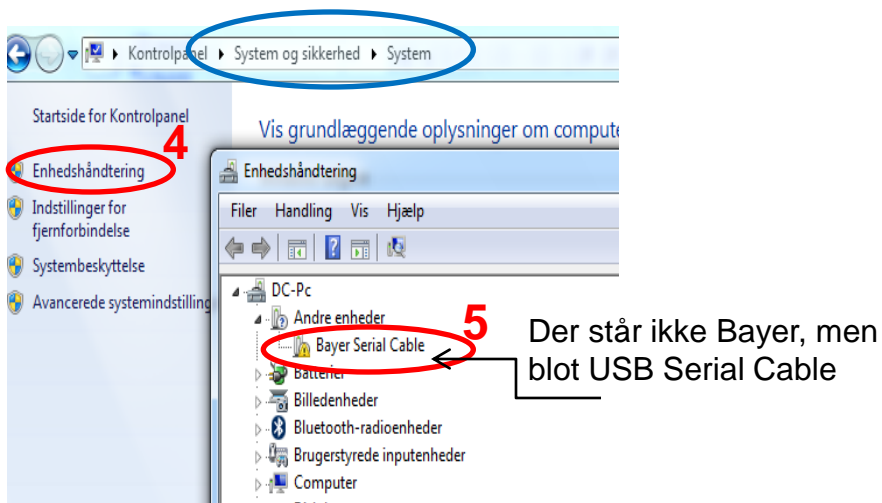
Kontrolpanel ▸ System og sikkerhed ▸ System

Startside for Kontrolpanel

4

Enhedshåndtering

Indstillinger for fjernforbindelse

Systembeskyttelse

Avancerede systemindstilling

Vis grundlæggende oplysninger om compute

Enhedshåndtering

Filer Handling Vis Hjælp

DC-Pc

Andre enheder

5

Bayer Serial Cable

Batterier

Billedenheder

Bluetooth-radioenheder

Brugerstyrede inputenheder

Computer

Der står ikke Bayer, men blot USB Serial Cable